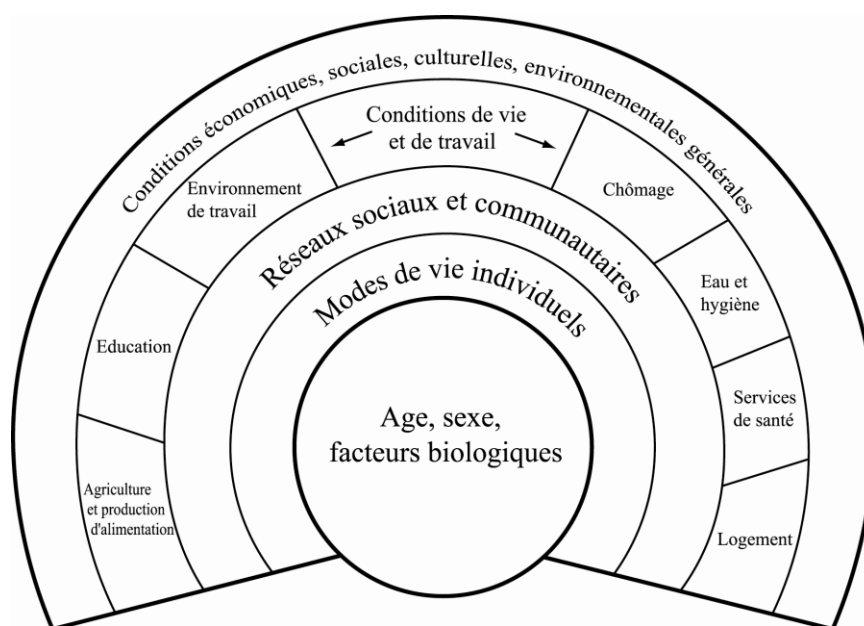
Conditions économiques, sociales, culturelles, environnementales générales

Conditions de vie et de travail

Environnement de travail

Chômage

Réseaux sociaux et communautaires

Eau et hygiène

Modes de vie individuels

Education

Services de santé

Age, sexe, facteurs biologiques

Agriculture et production d'alimentation

Logement